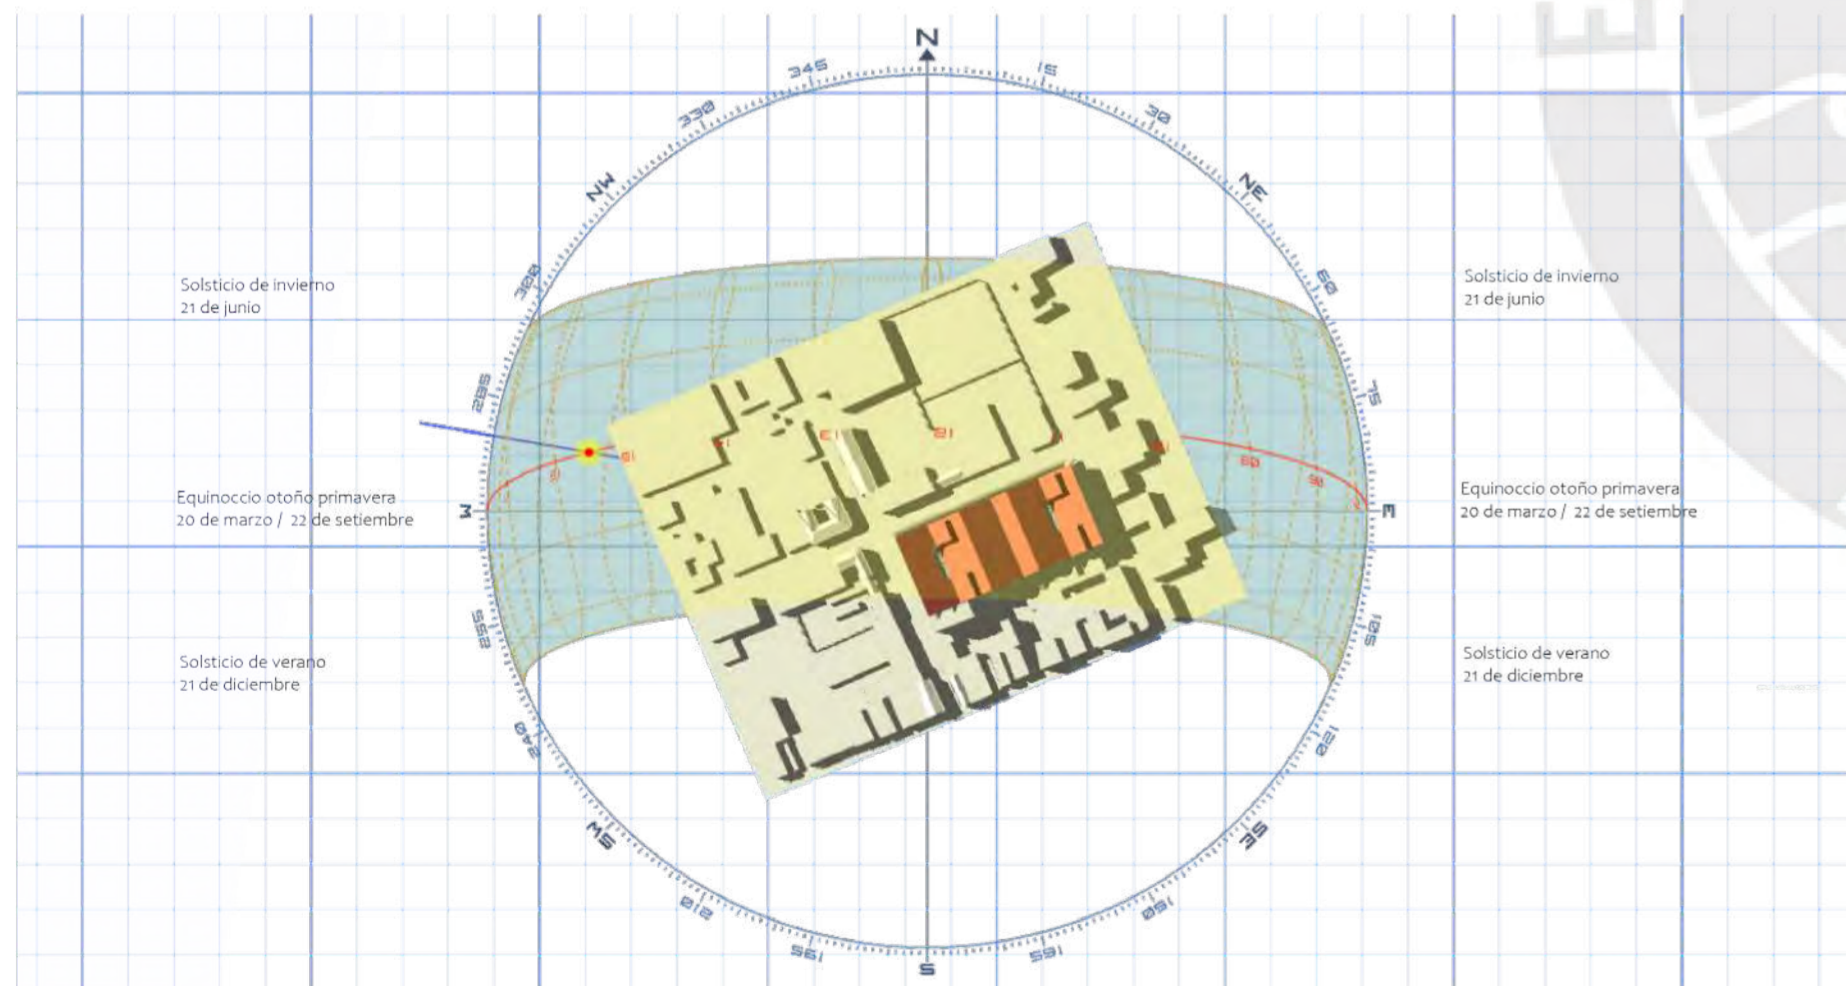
N
345
15
330
30
NW
NE
300
60
285
75
W
E
255
105
240
120
SW
SE
210
150
195
165
S

Solsticio de invierno
21 de junio

Equinoccio otoño primavera
20 de marzo / 22 de setiembre

Solsticio de verano
21 de diciembre

Solsticio de invierno
21 de junio

Equinoccio otoño primavera
20 de marzo / 22 de setiembre

Solsticio de verano
21 de diciembre